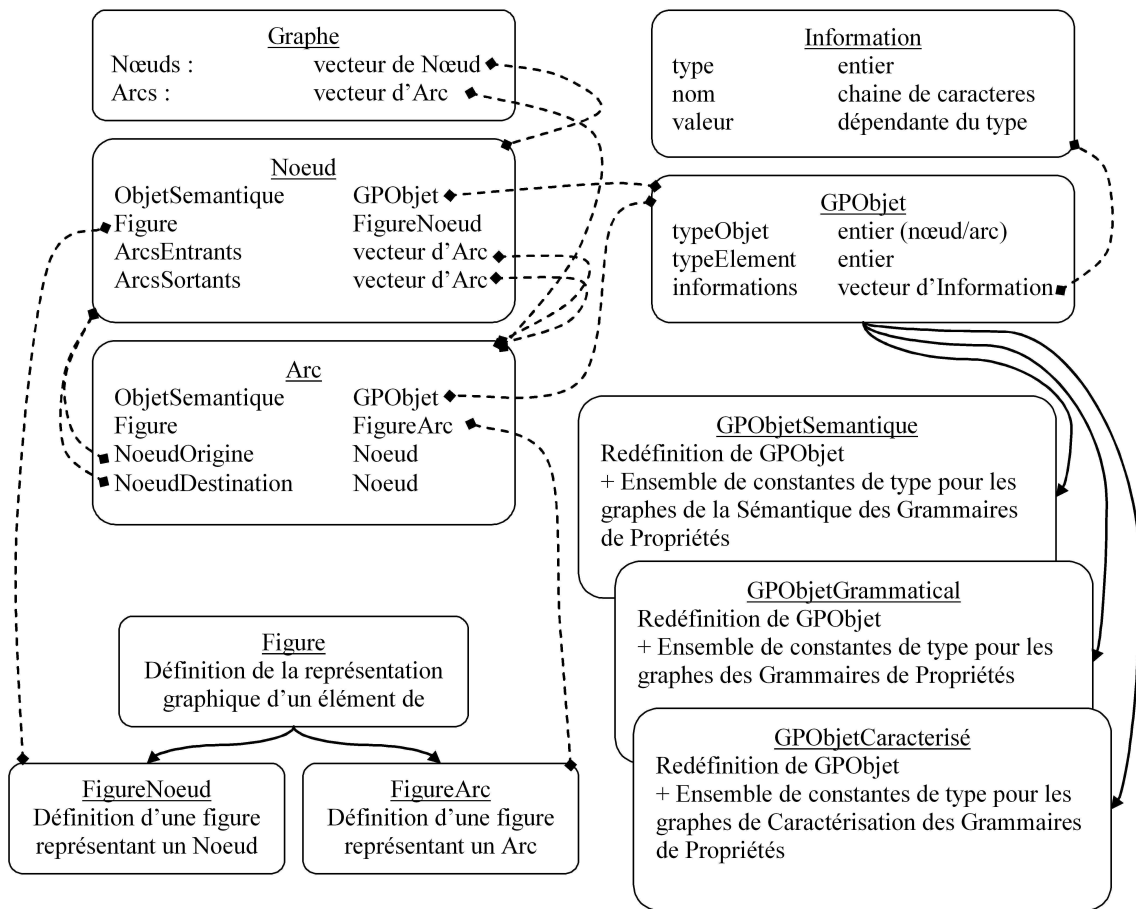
Graphe
Nœuds : vecteur de Nœud
Arcs : vecteur d'Arc

Information
type entier
nom chaine de caracteres
valeur dépendante du type

Noeud
ObjetSemantique GPObjet
Figure FigureNoeud
ArcsEntrants vecteur d'Arc
ArcsSortants vecteur d'Arc

GPObjet
typeObjet entier (nœud/arc)
typeElement entier
informations vecteur d'Information

Arc
ObjetSemantique GPObjet
Figure FigureArc
NoeudOrigine Noeud
NoeudDestination Noeud

GPObjetSemantique
Redéfinition de GPObjet
+ Ensemble de constantes de type pour les graphes de la Sémantique des Grammaires de Propriétés

GPObjetGrammatical
Redéfinition de GPObjet
+ Ensemble de constantes de type pour les graphes des Grammaires de Propriétés

Figure
Définition de la représentation graphique d'un élément de

GPObjetCaracterisé
Redéfinition de GPObjet
+ Ensemble de constantes de type pour les graphes de Caractérisation des Grammaires de Propriétés

FigureNoeud
Définition d'une figure représentant un Noeud

FigureArc
Définition d'une figure représentant un Arc